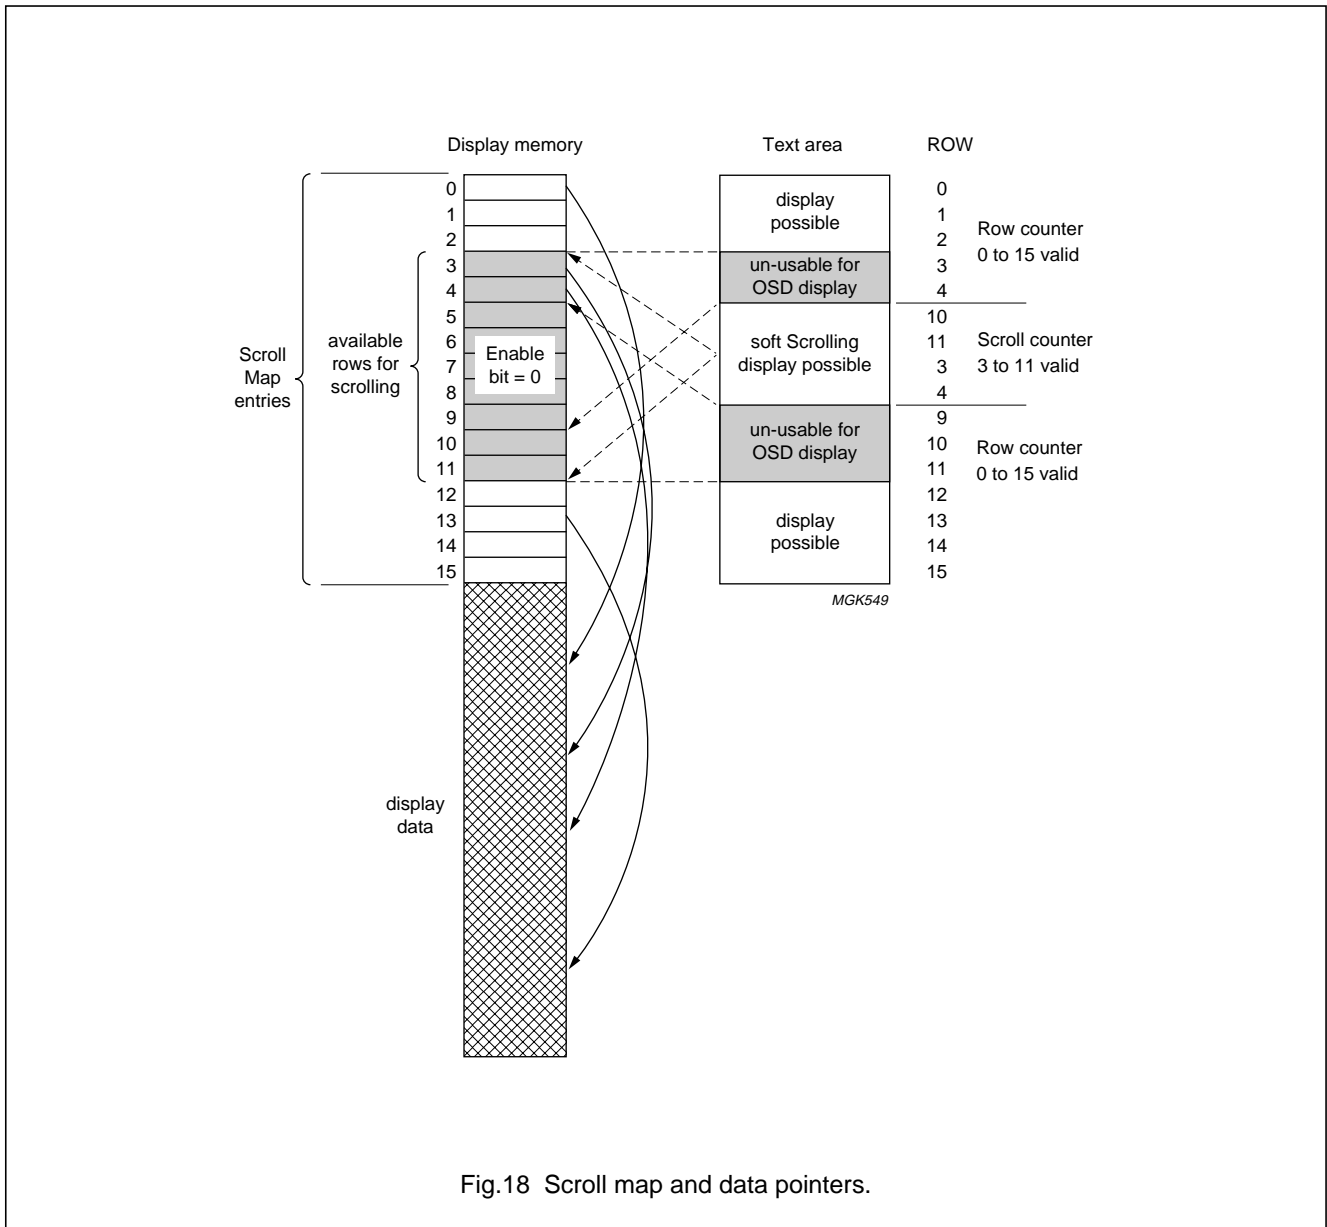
Display memory

Text area

ROW

Scroll Map entries

available rows for scrolling

0
1
2
3
4
5
6
7
8
9
10
11
12
13
14
15

Enable bit = 0

display data

display possible

un-usable for OSD display

soft Scrolling display possible

un-usable for OSD display

display possible

0
1
2
3
4
10
11
3
4
9
10
11
12
13
14
15

Row counter 0 to 15 valid

Scroll counter 3 to 11 valid

Row counter 0 to 15 valid

MGK549

Fig.18 Scroll map and data pointers.